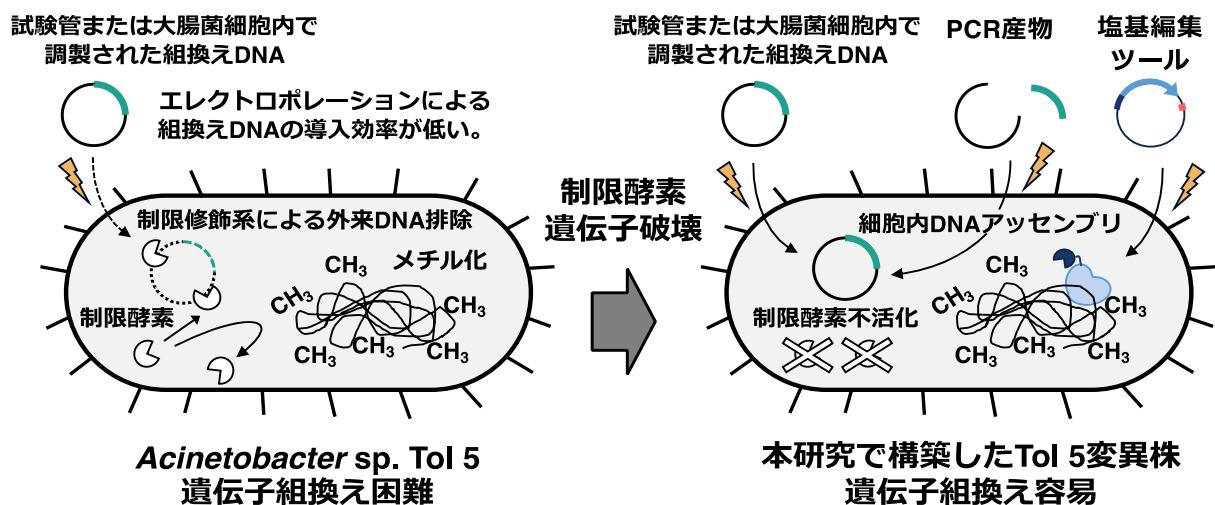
試験管または大腸菌細胞内で調製された組換えDNA

エレクトロポレーションによる組換えDNAの導入効率が低い。

制限修飾系による外来DNA排除

制限酵素

メチル化

$CH_3$

$CH_3$

$CH_3$

$CH_3$

$CH_3$

$CH_3$

*Acinetobacter* sp. Tol 5
遺伝子組換え困難

制限酵素
遺伝子破壊

試験管または大腸菌細胞内で調製された組換えDNA

PCR産物

塩基編集ツール

細胞内DNAアッセンブリ

制限酵素不活化

$CH_3$

$CH_3$

$CH_3$

$CH_3$

$CH_3$

$CH_3$

本研究で構築したTol 5変異株
遺伝子組換え容易